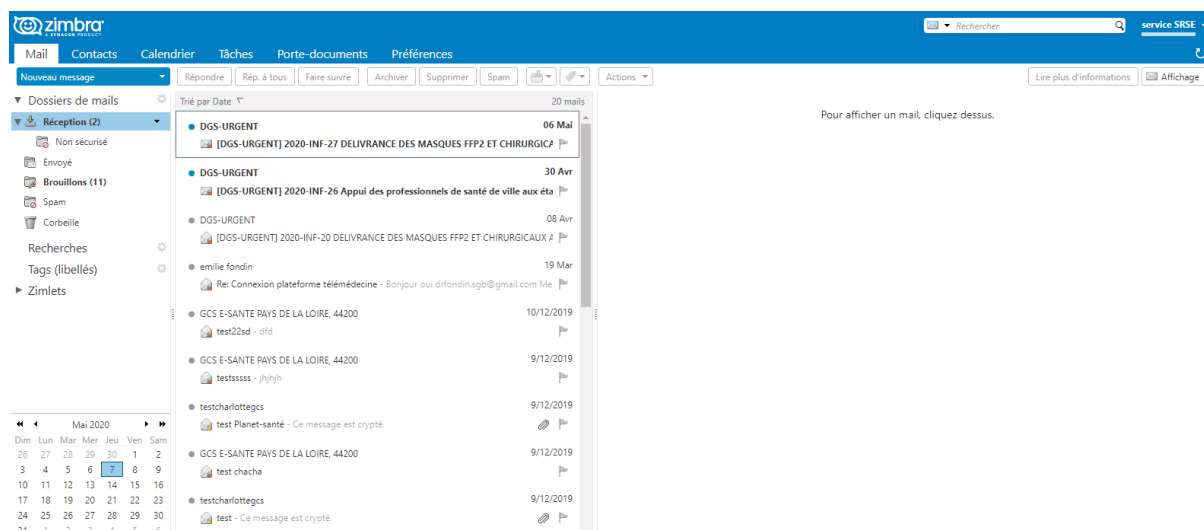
zimbra
A SYNACOR PRODUCT

Rechercher
service SRSE

Mail Contacts Calendrier Tâches Porte-documents Préférences

Nouveau message
Répondre Rép. à tous Faire suivre Archiver Supprimer Spam Actions
Lire plus d'informations Affichage

Dossiers de mails
Réception (2)
Non sécurisé
Envoyé
Brouillons (11)
Spam
Corbeille
Recherches
Tags (libellés)
Zimlets

Trié par Date
20 mails

DGS-URGENT 06 Mai
[DGS-URGENT] 2020-INF-27 DELIVRANCE DES MASQUES FFP2 ET CHIRURGICA

DGS-URGENT 30 Avr
[DGS-URGENT] 2020-INF-26 Appui des professionnels de santé de ville aux éta

DGS-URGENT 08 Avr
[DGS-URGENT] 2020-INF-20 DELIVRANCE DES MASQUES FFP2 ET CHIRURGICAUX A

emilie fondin 19 Mar
Re: Connexion plateforme télémédecine - Bonjour oui drfondin.sgb@gmail.com Me

GCS E-SANTE PAYS DE LA LOIRE, 44200 10/12/2019
test22sd - dfd

GCS E-SANTE PAYS DE LA LOIRE, 44200 9/12/2019
testsssss - jhjhjh

testcharlottegcs 9/12/2019
test Planet-santé - Ce message est crypté.

GCS E-SANTE PAYS DE LA LOIRE, 44200 9/12/2019
test chacha

testcharlottegcs 9/12/2019
test - Ce message est crypté.

Pour afficher un mail, cliquez dessus.

Mai 2020
| Dim | Lun | Mar | Mer | Jeu | Ven | Sam |
|---|---|---|---|---|---|---|
| 26 | 27 | 28 | 29 | 30 | 1 | 2 |
| 3 | 4 | 5 | 6 | 7 | 8 | 9 |
| 10 | 11 | 12 | 13 | 14 | 15 | 16 |
| 17 | 18 | 19 | 20 | 21 | 22 | 23 |
| 24 | 25 | 26 | 27 | 28 | 29 | 30 |